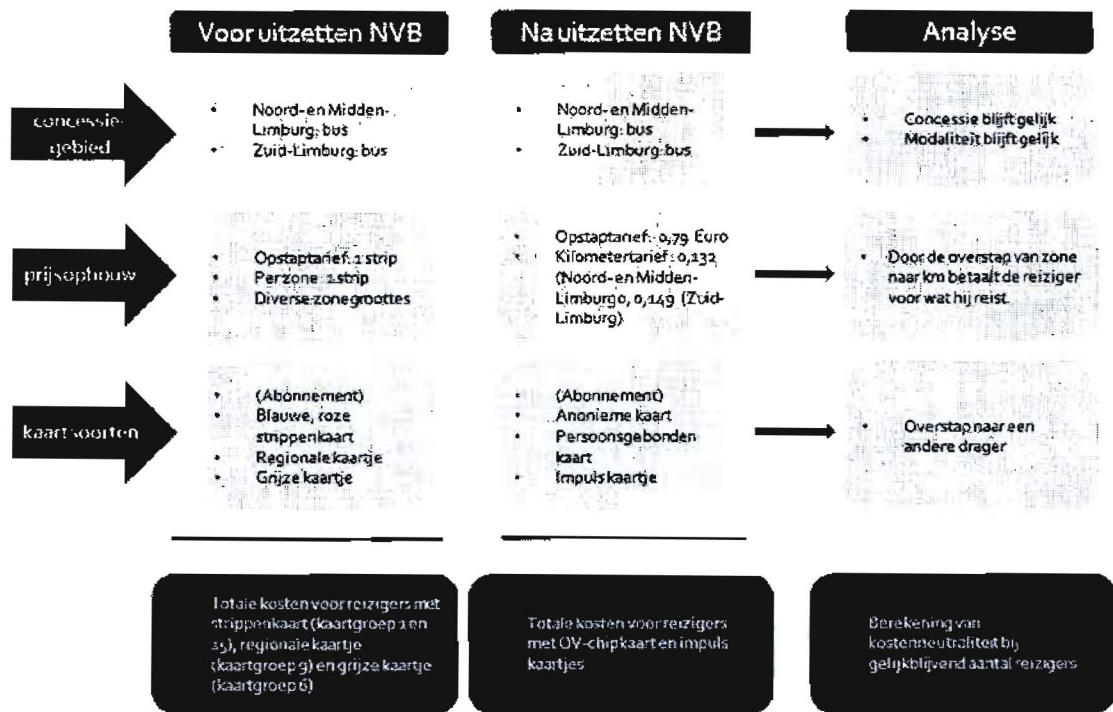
Voor uitzetten NVB

Na uitzetten NVB

Analyse

concessie-gebied

- Noord- en Midden-Limburg: bus
- Zuid-Limburg: bus

- Noord- en Midden-Limburg: bus
- Zuid-Limburg: bus

- Concessie blijft gelijk
- Modaliteit blijft gelijk

prijsopbouw

- Opstaptarief: 1 strip
- Per zone: 1 strip
- Diverse zonegroottes

- Opstaptarief: 0,79 Euro
- Kilometertarief: 0,132 (Noord- en Midden-Limburg), 0,149 (Zuid-Limburg)

- Door de overstap van zone naar km betaalt de reiziger voor wat hij reist

kaartsoorten

- (Abonnement)
- Blauwe, roze strippenkaart
- Regionale kaartje
- Grijze kaartje

- (Abonnement)
- Anonieme kaart
- Persoonsgebonden kaart
- Impulskaartje

- Overstap naar een andere drager

Totale kosten voor reizigers met strippenkaart (kaartgroep 1 en 15), regionale kaartje (kaartgroep 9) en grijze kaartje (kaartgroep 6)

Totale kosten voor reizigers met OV-chipkaart en impuls kaartjes

Berekening van kostenneutraliteit bij gelijkblijvend aantal reizigers